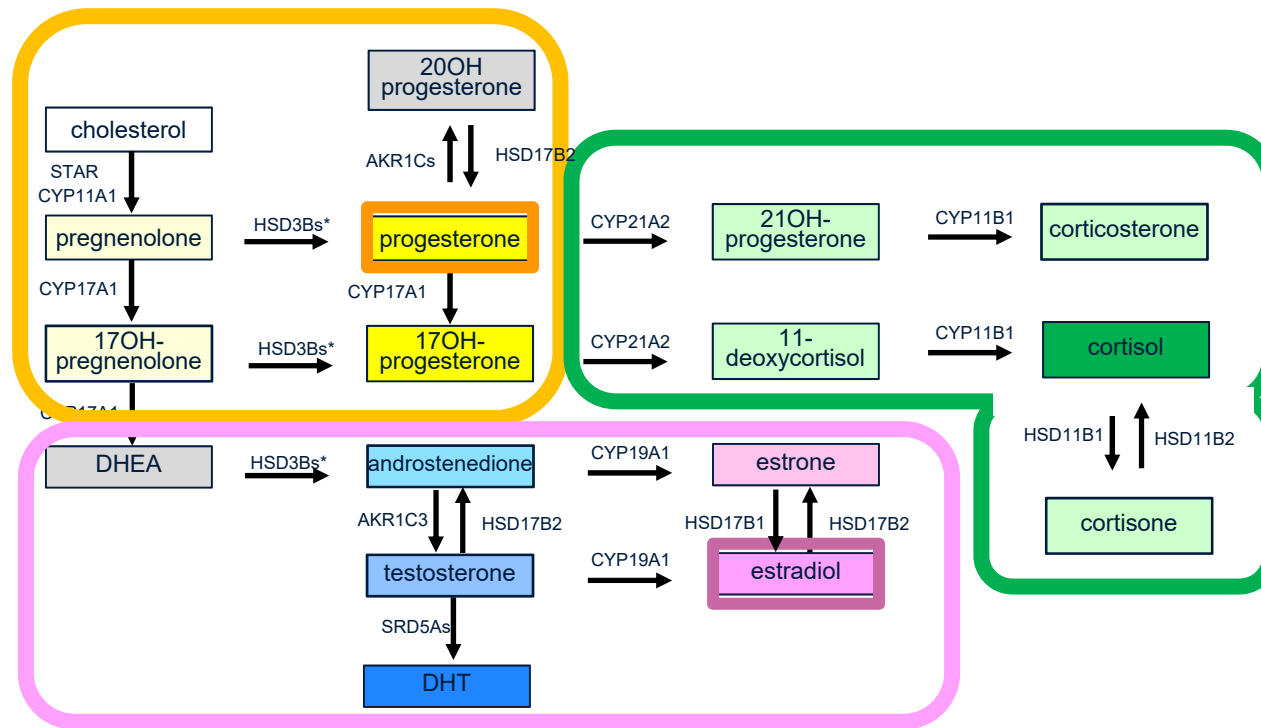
20OH progesterone

cholesterol

STAR CYP11A1

AKR1Cs

HSD17B2

pregnenolone

HSD3Bs*

progesterone

CYP21A2

21OH-progesterone

CYP11B1

corticosterone

CYP17A1

CYP17A1

17OH-pregnenolone

HSD3Bs*

17OH-progesterone

CYP21A2

11-deoxycortisol

CYP11B1

cortisol

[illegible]

HSD11B1

HSD11B2

DHEA

HSD3Bs*

androstenedione

CYP19A1

estrone

AKR1C3

HSD17B2

HSD17B1

HSD17B2

cortisone

testosterone

CYP19A1

estradiol

SRD5As

DHT